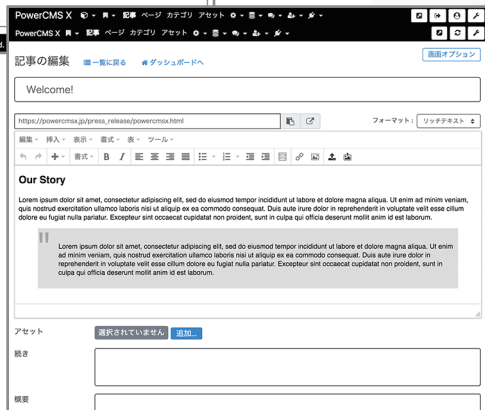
PowerCMS X 記事 ページ カテゴリ アセット

PowerCMS X 記事 ページ カテゴリ アセット

記事の編集 一覧に戻る ダッシュボードへ

画面オプション

Welcome!

https://powercmsx.jp/press_release/powercmsx.html

フォーマット : リッチテキスト

編集 挿入 表示 書式 表 ツール

書式

Our Story

Lorem ipsum dolor sit amet, consectetur adipiscing elit, sed do eiusmod tempor incididunt ut labore et dolore magna aliqua. Ut enim ad minim veniam, quis nostrud exercitation ullamco laboris nisi ut aliquip ex ea commodo consequat. Duis aute irure dolor in reprehenderit in voluptate velit esse cillum dolore eu fugiat nulla pariatur. Excepteur sint occaecat cupidatat non proident, sunt in culpa qui officia deserunt mollit anim id est laborum.

Lorem ipsum dolor sit amet, consectetur adipiscing elit, sed do eiusmod tempor incididunt ut labore et dolore magna aliqua. Ut enim ad minim veniam, quis nostrud exercitation ullamco laboris nisi ut aliquip ex ea commodo consequat. Duis aute irure dolor in reprehenderit in voluptate velit esse cillum dolore eu fugiat nulla pariatur. Excepteur sint occaecat cupidatat non proident, sunt in culpa qui officia deserunt mollit anim id est laborum.

アセット 選択されていません 追加...

続き

概要